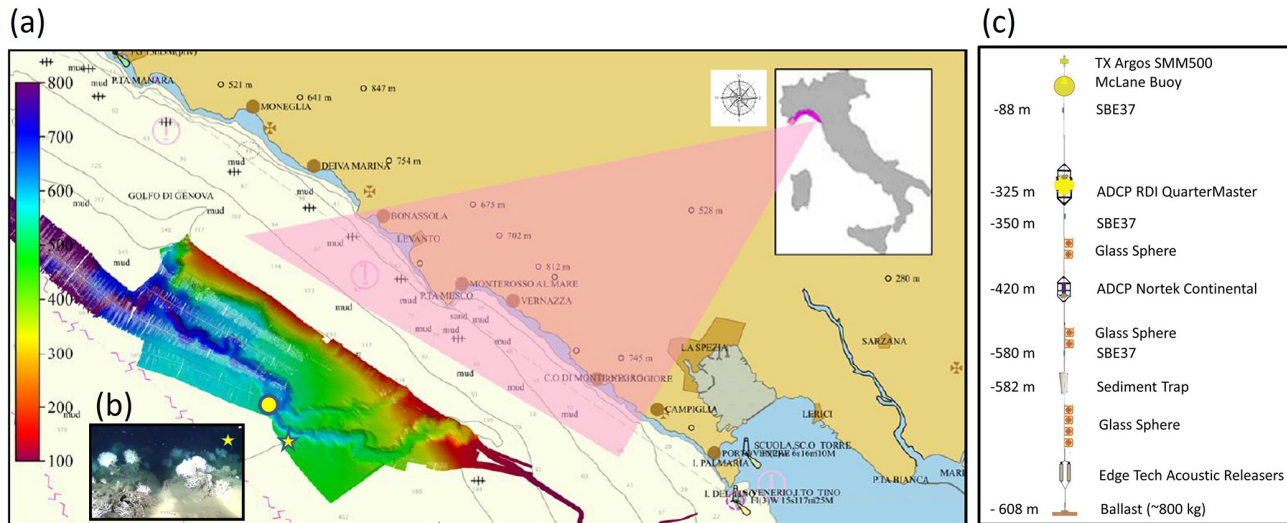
(a)

800
700
600
500
400
300
200
100

P.TA MANARA
521 m
MONEGLIA
641 m
847 m
DEIVA MARINA
754 m
GOLFO DI GENOVA
mud
BONASSOLA
675 m
528 m
LEVANTO
702 m
812 m
MONTEROSSO AL MARE
P.TA MESCO
VERNAZZA
sand
mud
745 m
C.O DI MONTENERO
LA SPEZIA
CAMPIGLIA
LERICI
SARZANA
280 m
I. PALMARIA
SCUOLA SC.O TORRE
I. DEL TINO
P.TA BIANCA

(b)

(c)

TX Argos SMM500
McLane Buoy
-88 m SBE37
-325 m ADCP RDI QuarterMaster
-350 m SBE37
Glass Sphere
-420 m ADCP Nortek Continental
Glass Sphere
-580 m SBE37
-582 m Sediment Trap
Glass Sphere
Edge Tech Acoustic Releasers
- 608 m Ballast (~800 kg)